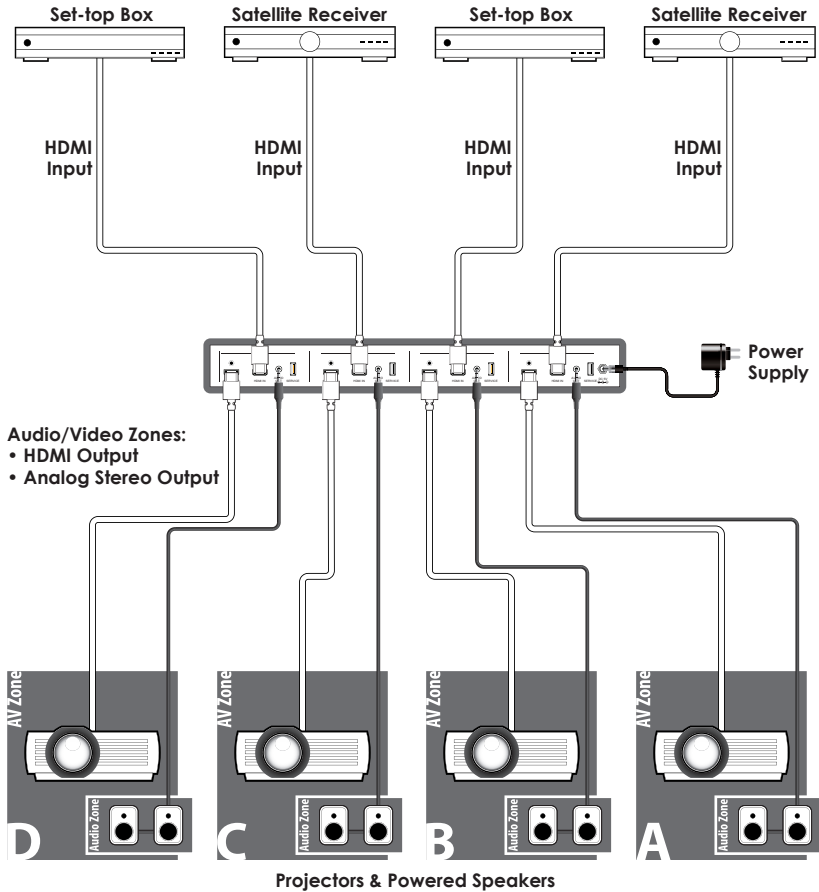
Set-top Box

Satellite Receiver

Set-top Box

Satellite Receiver

HDMI Input

HDMI Input

HDMI Input

HDMI Input

Power Supply

Audio/Video Zones:
• HDMI Output
• Analog Stereo Output

AV Zone

Audio Zone

D

AV Zone

Audio Zone

C

AV Zone

Audio Zone

B

AV Zone

Audio Zone

A

Projectors & Powered Speakers